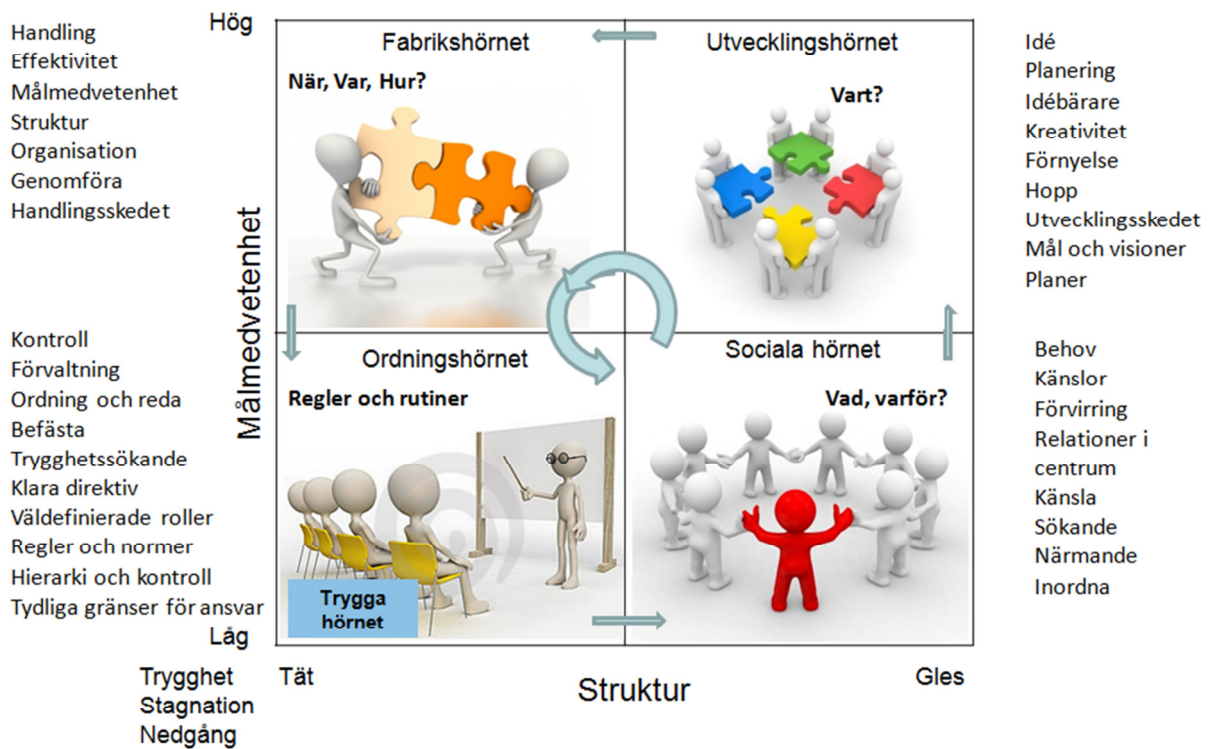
Handling
Effektivitet
Målmedvetenhet
Struktur
Organisation
Genomföra
Handlingsskedet

Hög

Fabrikshörnet

När, Var, Hur?

Utvecklingshörnet

Vart?

Idé
Planering
Idébärare
Kreativitet
Förnyelse
Hopp
Utvecklingsskedet
Mål och visioner
Planer

Målmedvetenhet

Kontroll
Förvaltning
Ordning och reda
Befästa
Trygghetssökande
Klara direktiv
Väldefinierade roller
Regler och normer
Hierarki och kontroll
Tydliga gränser för ansvar

Ordningshörnet

Regler och rutiner

Trygga hörnet

Sociala hörnet

Vad, varför?

Behov
Känslor
Förvirring
Relationer i centrum
Känsla
Sökande
Närmande
Inordna

Låg

Trygghet
Stagnation
Nedgång

Tät

Struktur

Gles